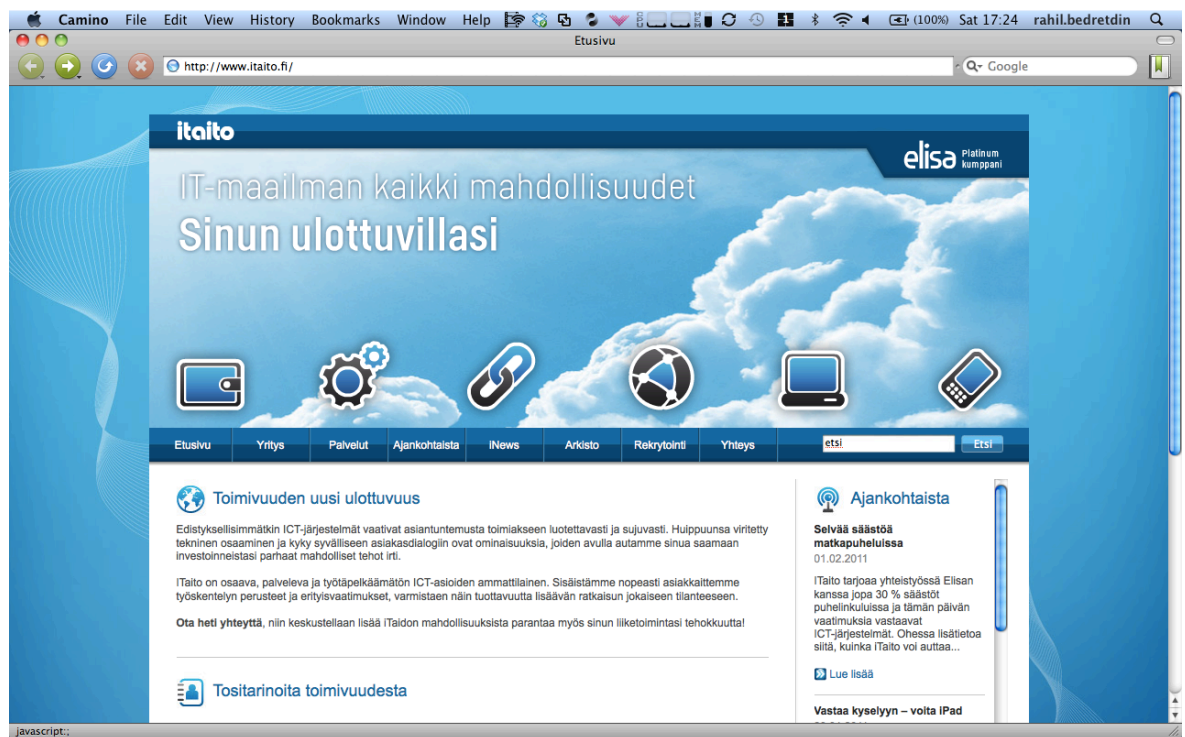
Camino File Edit View History Bookmarks Window Help (100%) Sat 17:24 rahil.bedretdin

Etusivu

http://www.itaito.fi/

Google

itaito

elisa Platinum kumppani

IT-maailman kaikki mahdollisuudet
Sinun ulottuvillasi

Etusivu | Yritys | Palvelut | Ajankohtaista | iNews | Arkisto | Rekrytointi | Yhteys

etsi
Etsi

Toimivuuden uusi ulottuvuus

Edistyksellisimmätkin ICT-järjestelmät vaativat asiantuntemusta toimiakseen luotettavasti ja sujuvasti. Huippuunsa viritetty tekninen osaaminen ja kyky syvälliseen asiakasdialogiin ovat ominaisuuksia, joiden avulla autamme sinua saamaan investoinneistasi parhaat mahdolliset tehot irti.

iTaito on osaava, palveleva ja työtäpelkäämätön ICT-asioiden ammattilainen. Sisäistämme nopeasti asiakkaittemme työskentelyn perusteet ja erityisvaatimukset, varmistaen näin tuottavuutta lisäävän ratkaisun jokaiseen tilanteeseen.

Ota heti yhteyttä, niin keskustellaan lisää iTaidon mahdollisuuksista parantaa myös sinun liiketoimintasi tehokkuutta!

Tositarinoita toimivuudesta

Ajankohtaista

Selvää säästöä matkapuheluissa
01.02.2011

iTaito tarjoaa yhteistyössä Elisan kanssa jopa 30 % säästöt puhelinkuluissa ja tämän päivän vaatimuksia vastaavat ICT-järjestelmät. Ohessa lisätietoa siitä, kuinka iTaito voi auttaa...

Lue lisää

Vastaa kyselyyn – voita iPad

javascript:;